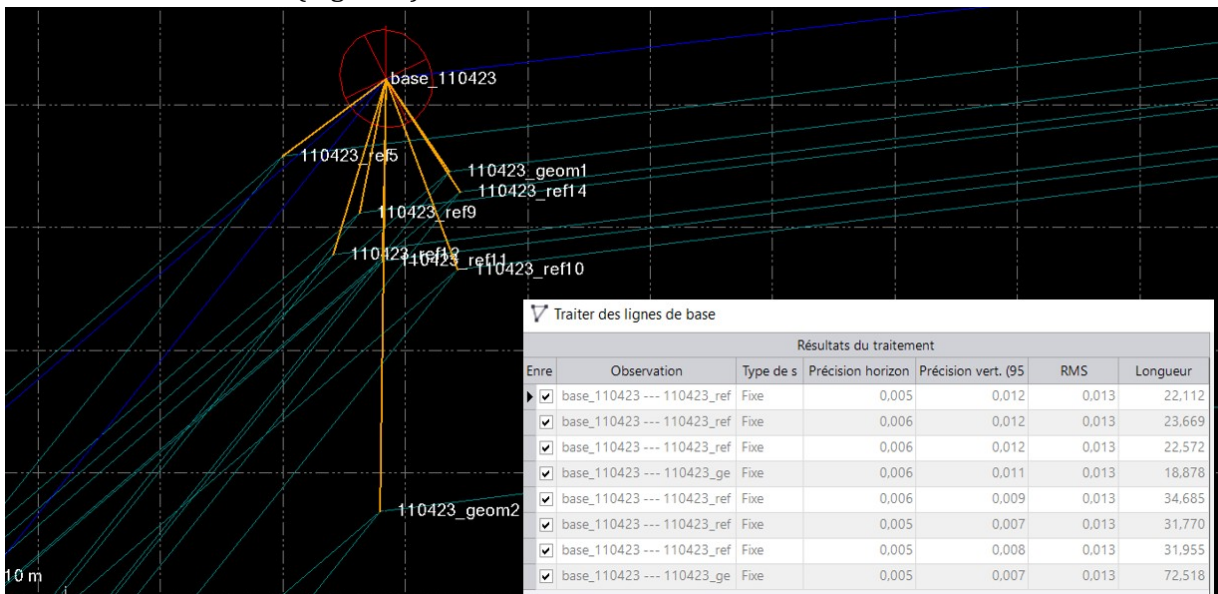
base_110423

110423_ref5

110423_geom1

110423_ref14

110423_ref9

110423_ref12

110423_ref11

110423_ref10

110423_geom2

10 m

Traiter des lignes de base

Résultats du traitement

| Enre | Observation | Type de s | Précision horizon | Précision vert. (95 | RMS | Longueur |
|---|---|---|---|---|---|---|
| ✔ | base_110423 --- 110423_ref | Fixe | 0,005 | 0,012 | 0,013 | 22,112 |
| ✔ | base_110423 --- 110423_ref | Fixe | 0,006 | 0,012 | 0,013 | 23,669 |
| ✔ | base_110423 --- 110423_ref | Fixe | 0,006 | 0,012 | 0,013 | 22,572 |
| ✔ | base_110423 --- 110423_ge | Fixe | 0,006 | 0,011 | 0,013 | 18,878 |
| ✔ | base_110423 --- 110423_ref | Fixe | 0,006 | 0,009 | 0,013 | 34,685 |
| ✔ | base_110423 --- 110423_ref | Fixe | 0,005 | 0,007 | 0,013 | 31,770 |
| ✔ | base_110423 --- 110423_ref | Fixe | 0,005 | 0,008 | 0,013 | 31,955 |
| ✔ | base_110423 --- 110423_ge | Fixe | 0,005 | 0,007 | 0,013 | 72,518 |